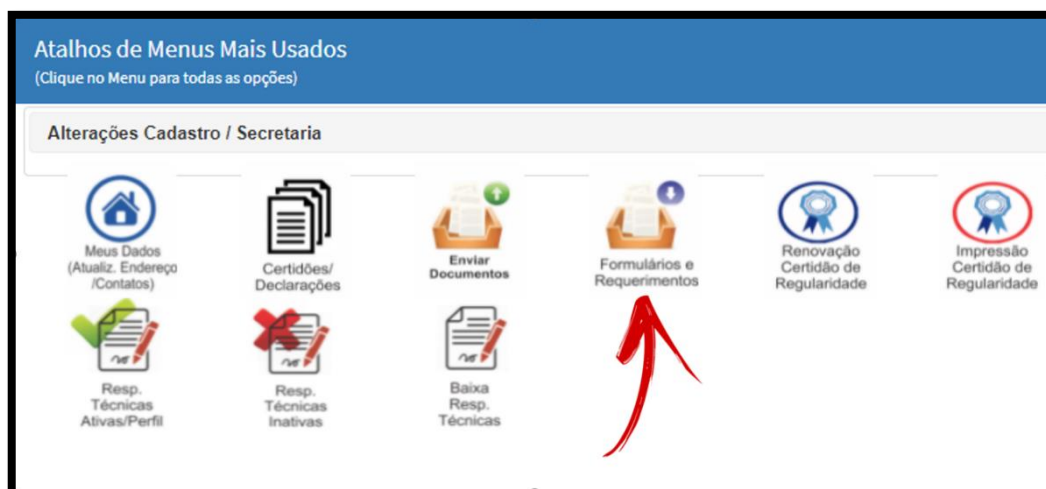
Atalhos de Menus Mais Usados
(Clique no Menu para todas as opções)

Alterações Cadastro / Secretaria

Meus Dados (Atualiz. Endereço /Contatos)

Certidões/ Declarações

Enviar Documentos

Formulários e Requerimentos

Renovação Certidão de Regularidade

Impressão Certidão de Regularidade

Resp. Técnicas Ativas/Perfil

Resp. Técnicas Inativas

Baixa Resp. Técnicas